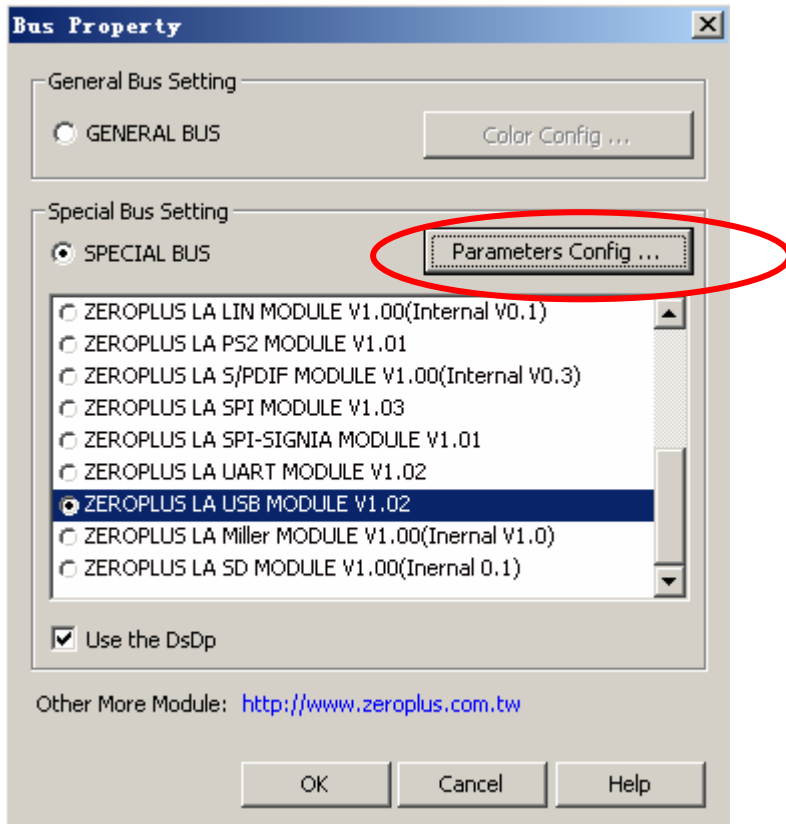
Bus Property

General Bus Setting

GENERAL BUS

Color Config ...

Special Bus Setting

SPECIAL BUS

Parameters Config ...

ZEROPLUS LA LIN MODULE V1.00(Internal V0.1)
ZEROPLUS LA PS2 MODULE V1.01
ZEROPLUS LA S/PDIF MODULE V1.00(Internal V0.3)
ZEROPLUS LA SPI MODULE V1.03
ZEROPLUS LA SPI-SIGNIA MODULE V1.01
ZEROPLUS LA UART MODULE V1.02
ZEROPLUS LA USB MODULE V1.02
ZEROPLUS LA Miller MODULE V1.00(Inernal V1.0)
ZEROPLUS LA SD MODULE V1.00(Inernal 0.1)

Use the DsDp

Other More Module: http://www.zeroplus.com.tw

OK Cancel Help